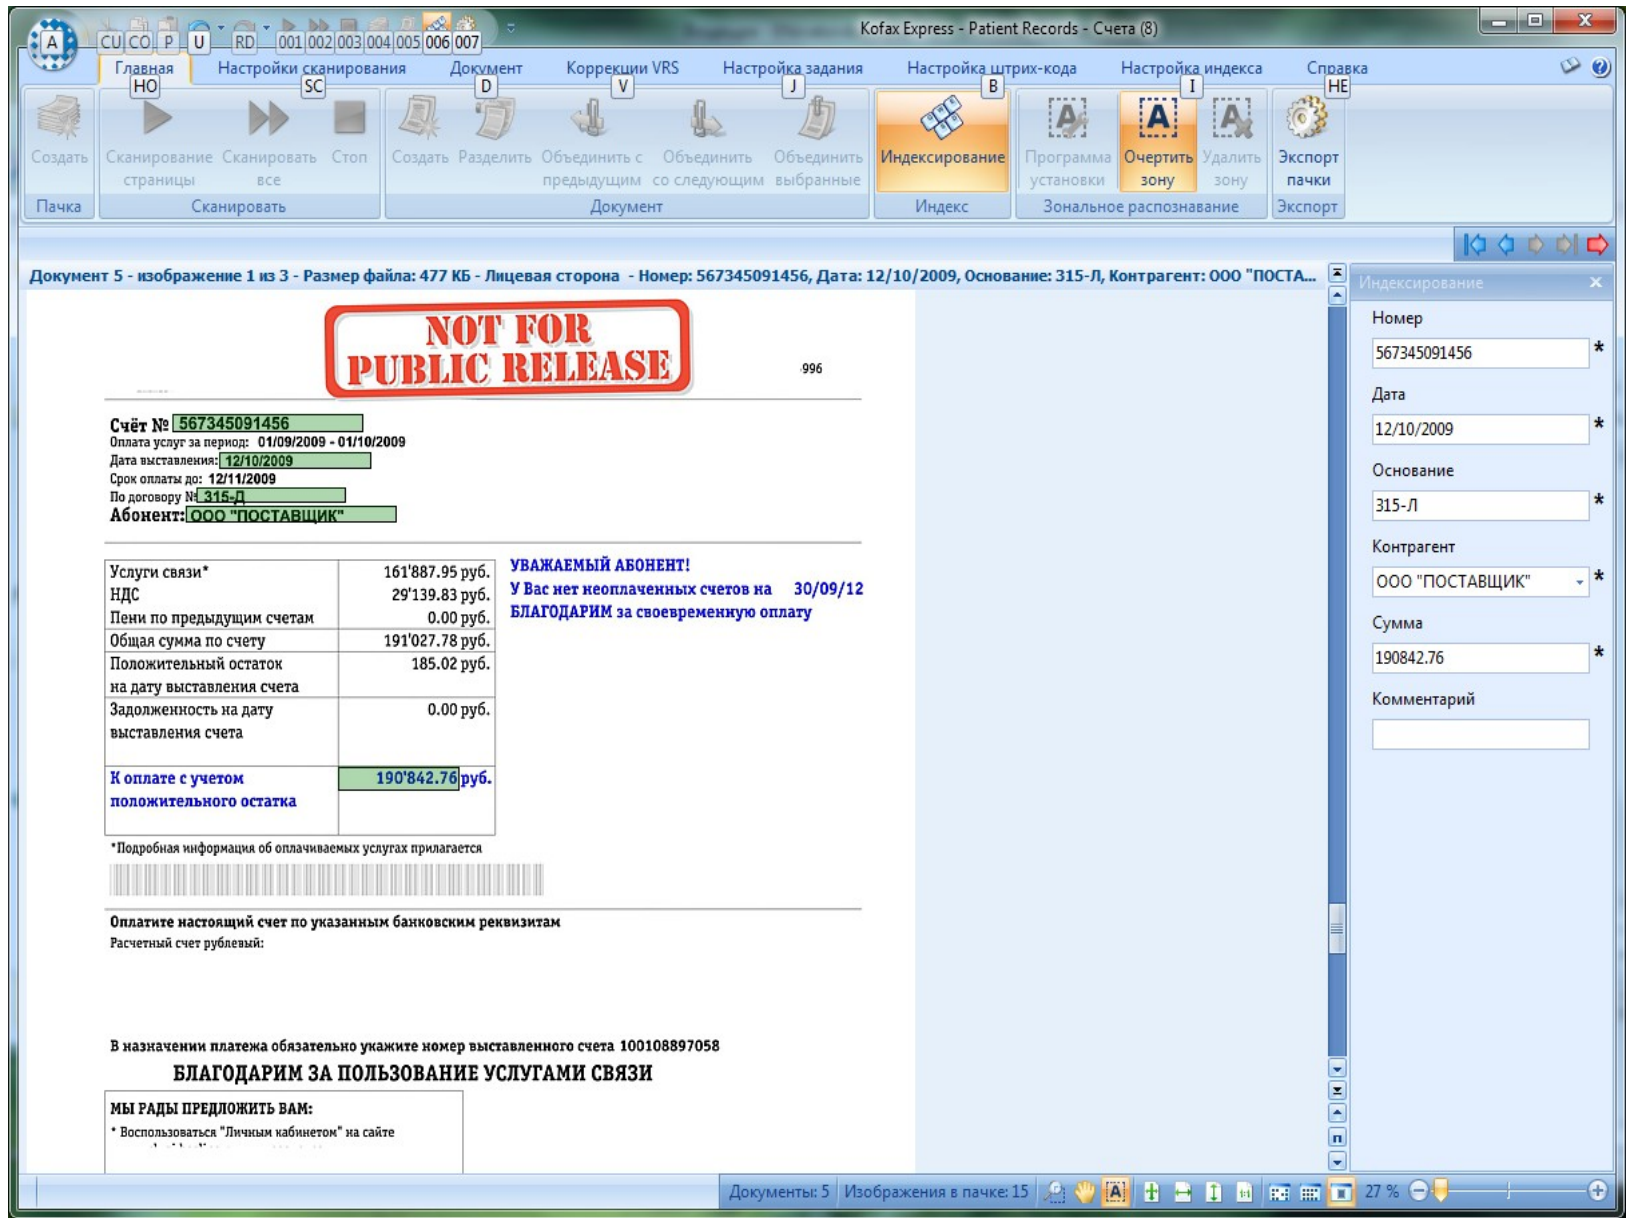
A CU CO P U RD 001 002 003 004 005 006 007

Kofax Express - Patient Records - Счета (8)

Главная HO Настройки сканирования SC Документ D Коррекции VRS V Настройка задания J Настройка штрих-кода B Настройка индекса I Справка HE

Создать
Пачка

Сканирование страницы Сканировать все Стоп
Сканировать

Создать Разделить Объединить с предыдущим Объединить со следующим Объединить выбранные
Документ

Индексирование
Индекс

Программа установки Очертить зону Удалить зону
Зональное распознавание

Экспорт пачки
Экспорт

Документ 5 - изображение 1 из 3 - Размер файла: 477 КБ - Лицевая сторона - Номер: 567345091456, Дата: 12/10/2009, Основание: 315-Л, Контрагент: ООО "ПОСТА...

NOT FOR PUBLIC RELEASE

996

Счёт № 567345091456
Оплата услуг за период: 01/09/2009 - 01/10/2009
Дата выставления: 12/10/2009
Срок оплаты до: 12/11/2009
По договору № 315-Л
Абонент: ООО "ПОСТАВЩИК"

| Услуги связи* | 161'887.95 руб. |
|---|---|
| НДС | 29'139.83 руб. |
| Пени по предыдущим счетам | 0.00 руб. |
| Общая сумма по счету | 191'027.78 руб. |
| Положительный остаток на дату выставления счета | 185.02 руб. |
| Задолженность на дату выставления счета | 0.00 руб. |
| К оплате с учетом положительного остатка | 190'842.76 руб. |

УВАЖАЕМЫЙ АБОНЕНТ!
У Вас нет неоплаченных счетов на 30/09/12
БЛАГОДАРИМ за своевременную оплату

*Подробная информация об оплачиваемых услугах прилагается

Оплатите настоящий счет по указанным банковским реквизитам
Расчетный счет рублевый:

В назначении платежа обязательно укажите номер выставленного счета 100108897058
БЛАГОДАРИМ ЗА ПОЛЬЗОВАНИЕ УСЛУГАМИ СВЯЗИ

МЫ РАДЫ ПРЕДЛОЖИТЬ ВАМ:
* Воспользоваться "Личным кабинетом" на сайте

Индексирование
Номер
567345091456 *
Дата
12/10/2009 *
Основание
315-Л *
Контрагент
ООО "ПОСТАВЩИК" *
Сумма
190842.76 *
Комментарий

Документы: 5 Изображения в пачке: 15 27 %